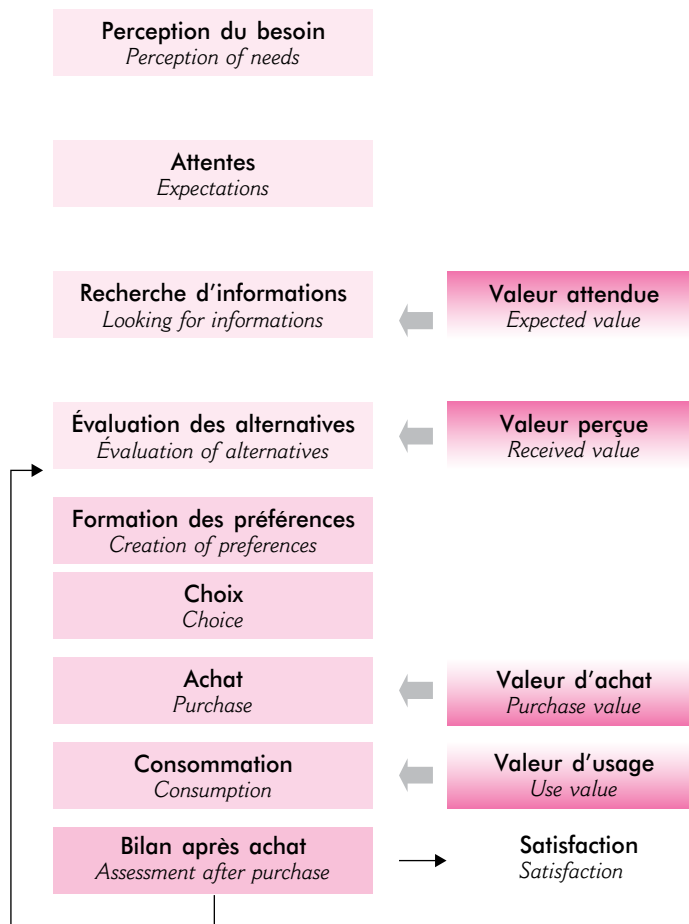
Perception du besoin
*Perception of needs*

Attentes
*Expectations*

Recherche d'informations
*Looking for informations*

Valeur attendue
*Expected value*

Évaluation des alternatives
*Évaluation of alternatives*

Valeur perçue
*Received value*

Formation des préférences
*Creation of preferences*

Choix
*Choice*

Achat
*Purchase*

Valeur d'achat
*Purchase value*

Consommation
*Consumption*

Valeur d'usage
*Use value*

Bilan après achat
*Assessment after purchase*

Satisfaction
*Satisfaction*